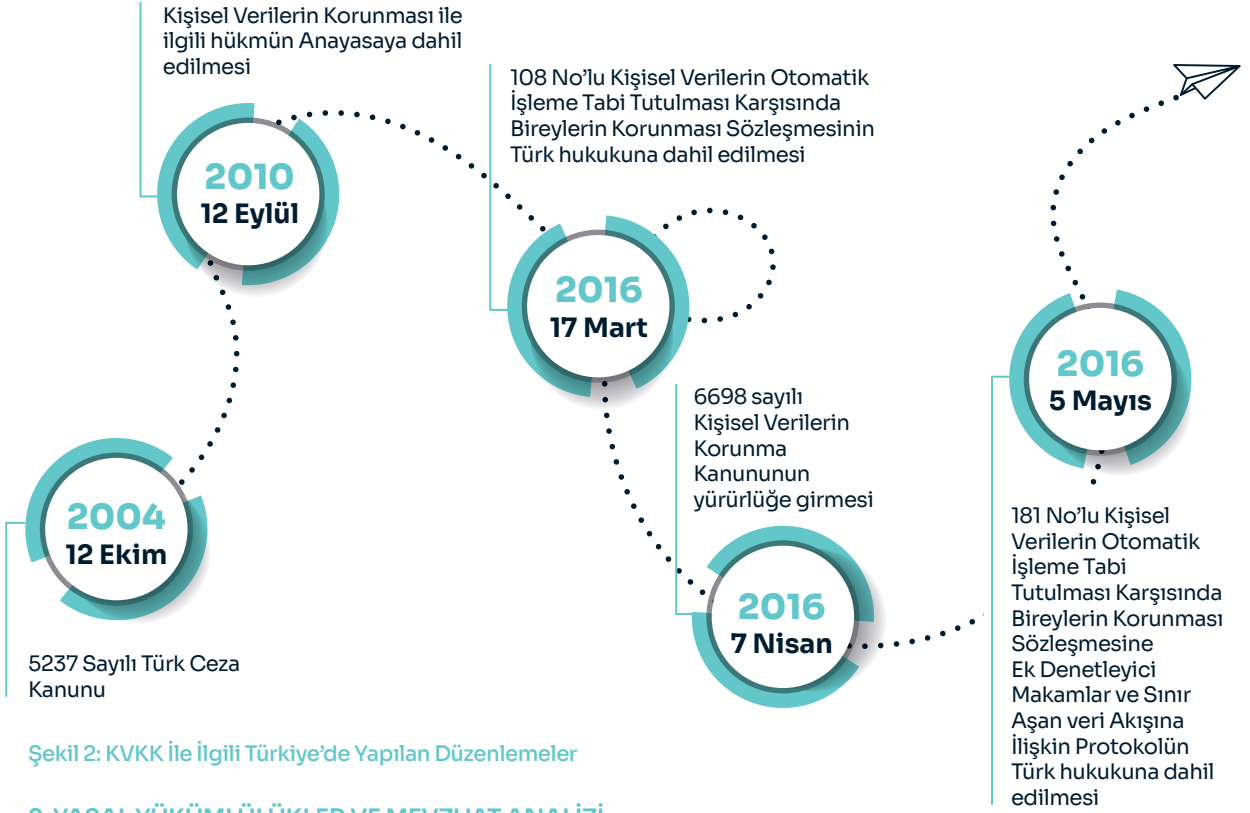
Kişisel Verilerin Korunması ile ilgili hükmün Anayasaya dahil edilmesi

2010
12 Eylül

108 No'lu Kişisel Verilerin Otomatik İşleme Tabi Tutulması Karşısında Bireylerin Korunması Sözleşmesinin Türk hukukuna dahil edilmesi

2016
17 Mart

2016
5 Mayıs

6698 sayılı Kişisel Verilerin Korunma Kanununun yürürlüğe girmesi

2004
12 Ekim

181 No'lu Kişisel Verilerin Otomatik İşleme Tabi Tutulması Karşısında Bireylerin Korunması Sözleşmesine Ek Denetleyici Makamlar ve Sınır Aşan veri Akışına İlişkin Protokolün Türk hukukuna dahil edilmesi

2016
7 Nisan

5237 Sayılı Türk Ceza Kanunu

Şekil 2: KVKK İle İlgili Türkiye'de Yapılan Düzenlemeler

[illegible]